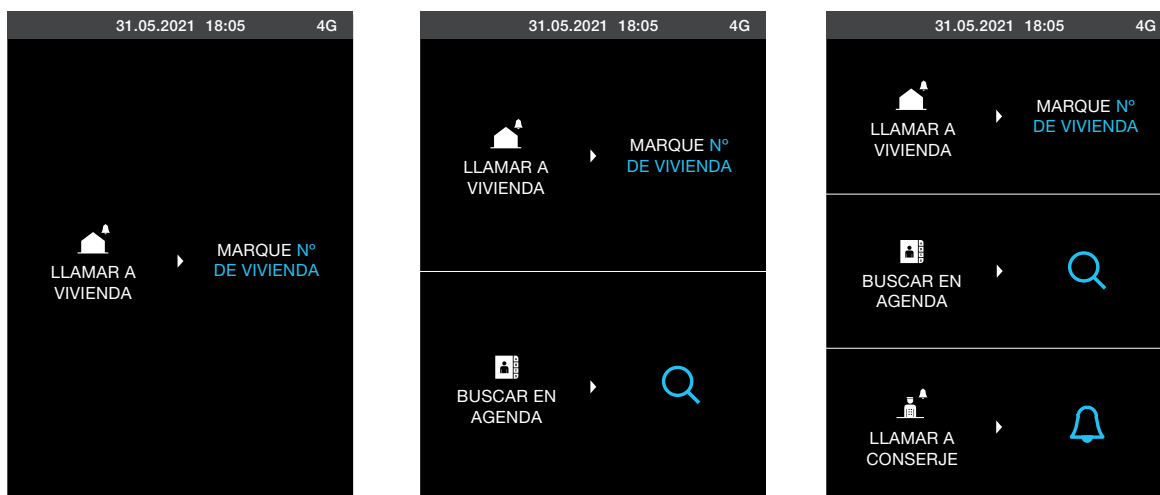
31.05.2021 18:05 4G

LLAMAR A VIVIENDA

MARQUE Nº DE VIVIENDA

31.05.2021 18:05 4G

LLAMAR A VIVIENDA

MARQUE Nº DE VIVIENDA

BUSCAR EN AGENDA

31.05.2021 18:05 4G

LLAMAR A VIVIENDA

MARQUE Nº DE VIVIENDA

BUSCAR EN AGENDA

LLAMAR A CONSERJE